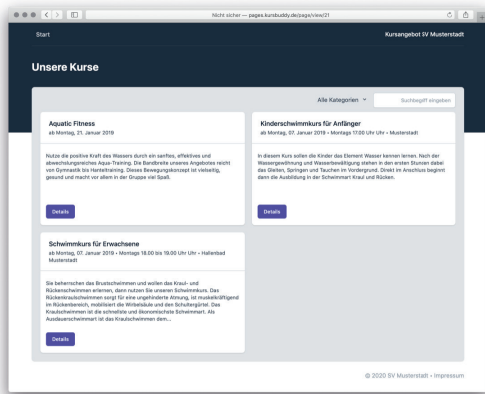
Nicht sicher — pages.kursbuddy.de/page/view/31

Start

Kursangebot SV Musterstadt

Unsere Kurse

Alle Kategorien

Suchbegriff eingeben

Aquatic Fitness
ab Montag, 21. Januar 2019

Nutze die positive Kraft des Wassers durch ein sanftes, effektives und abwechslungsreiches Aqua-Training. Die Bandbreite unseres Angebotes reicht von Gymnastik bis Hanteltraining. Dieses Bewegungskonzept ist vielseitig, gesund und macht vor allem in der Gruppe viel Spaß.

Details

Kinderschwimmkurs für Anfänger
ab Montag, 07. Januar 2019 • Montags 17:00 Uhr Uhr • Musterstadt

In diesem Kurs sollen die Kinder das Element Wasser kennen lernen. Nach der Wassergewöhnung und Wasserbewältigung stehen in den ersten Stunden dabei das Gleiten, Springen und Tauchen im Vordergrund. Direkt im Anschluss beginnt dann die Ausbildung in der Schwimmart Kraul und Rücken.

Details

Schwimmkurs für Erwachsene
ab Montag, 07. Januar 2019 • Montags 18.00 bis 19.00 Uhr Uhr • Hallenbad Musterstadt

Sie beherrschen das Brustschwimmen und wollen das Kraul- und Rückenschwimmen erlernen, dann nutzen Sie unseren Schwimmkurs. Das Rückenkraulschwimmen sorgt für eine ungehinderte Atmung, ist muskelkräftigend im Rückenbereich, mobilisiert die Wirbelsäule und den Schultergürtel. Das Kraulschwimmen ist die schnellste und ökonomischste Schwimmart. Als Ausdauerschwimmart ist das Kraulschwimmen dem...

Details

© 2020 SV Musterstadt • Impressum